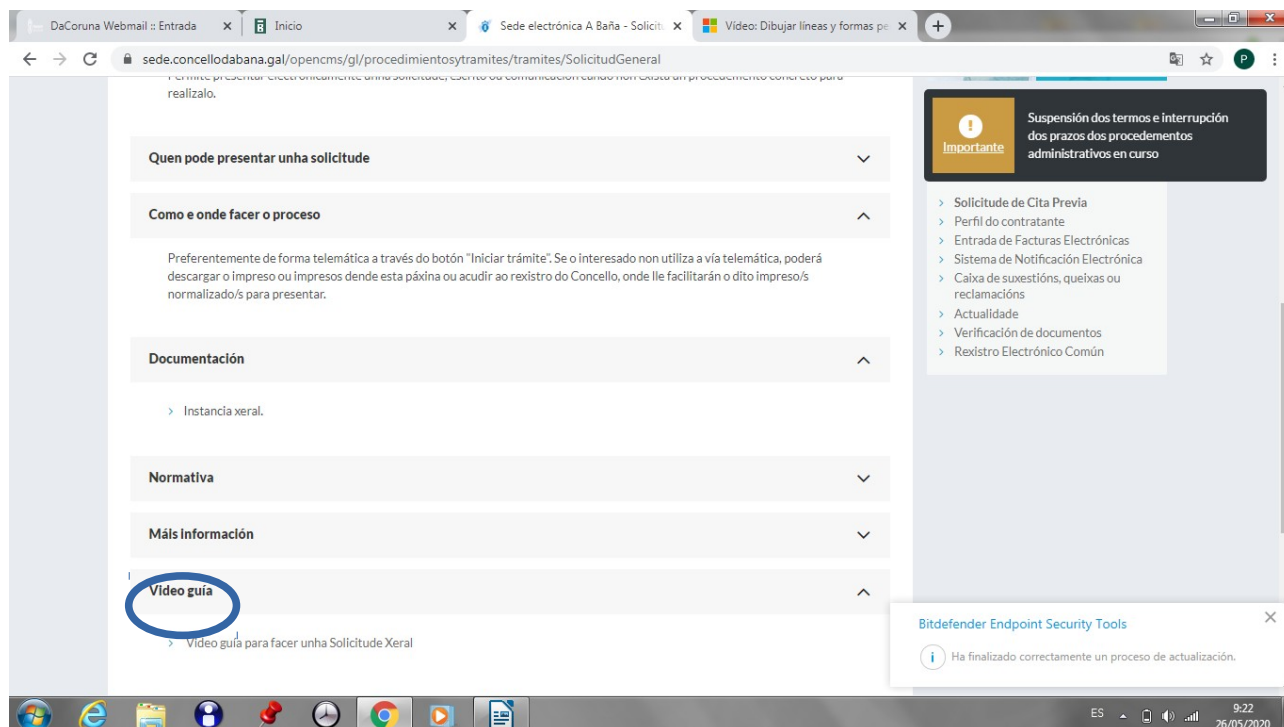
DaCoruna Webmail :: Entrada
Inicio
Sede electrónica A Baña - Solicit
Vídeo: Dibujar líneas y formas pe

sede.concellodabana.gal/opencms/gl/procedimientosytramites/tramites/SolicitudGeneral

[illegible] realizalo.

Quen pode presentar unha solicitude

Como e onde facer o proceso

Preferentemente de forma telemática a través do botón "Iniciar trámite". Se o interesado non utiliza a vía telemática, poderá descargar o impreso ou impresos dende esta páxina ou acudir ao rexistro do Concello, onde lle facilitarán o dito impreso/s normalizado/s para presentar.

Documentación

› Instancia xeral.

Normativa

Máis información

Video guía

› Video guía para facer unha Solicitude Xeral

Importante
Suspensión dos termos e interrupción dos prazos dos procedementos administrativos en curso

› Solicitude de Cita Previa
› Perfil do contratante
› Entrada de Facturas Electrónicas
› Sistema de Notificación Electrónica
› Caixa de suxestións, queixas ou reclamacións
› Actualidade
› Verificación de documentos
› Rexistro Electrónico Común

Bitdefender Endpoint Security Tools
Ha finalizado correctamente un proceso de actualización.

ES
9:22
26/05/2020